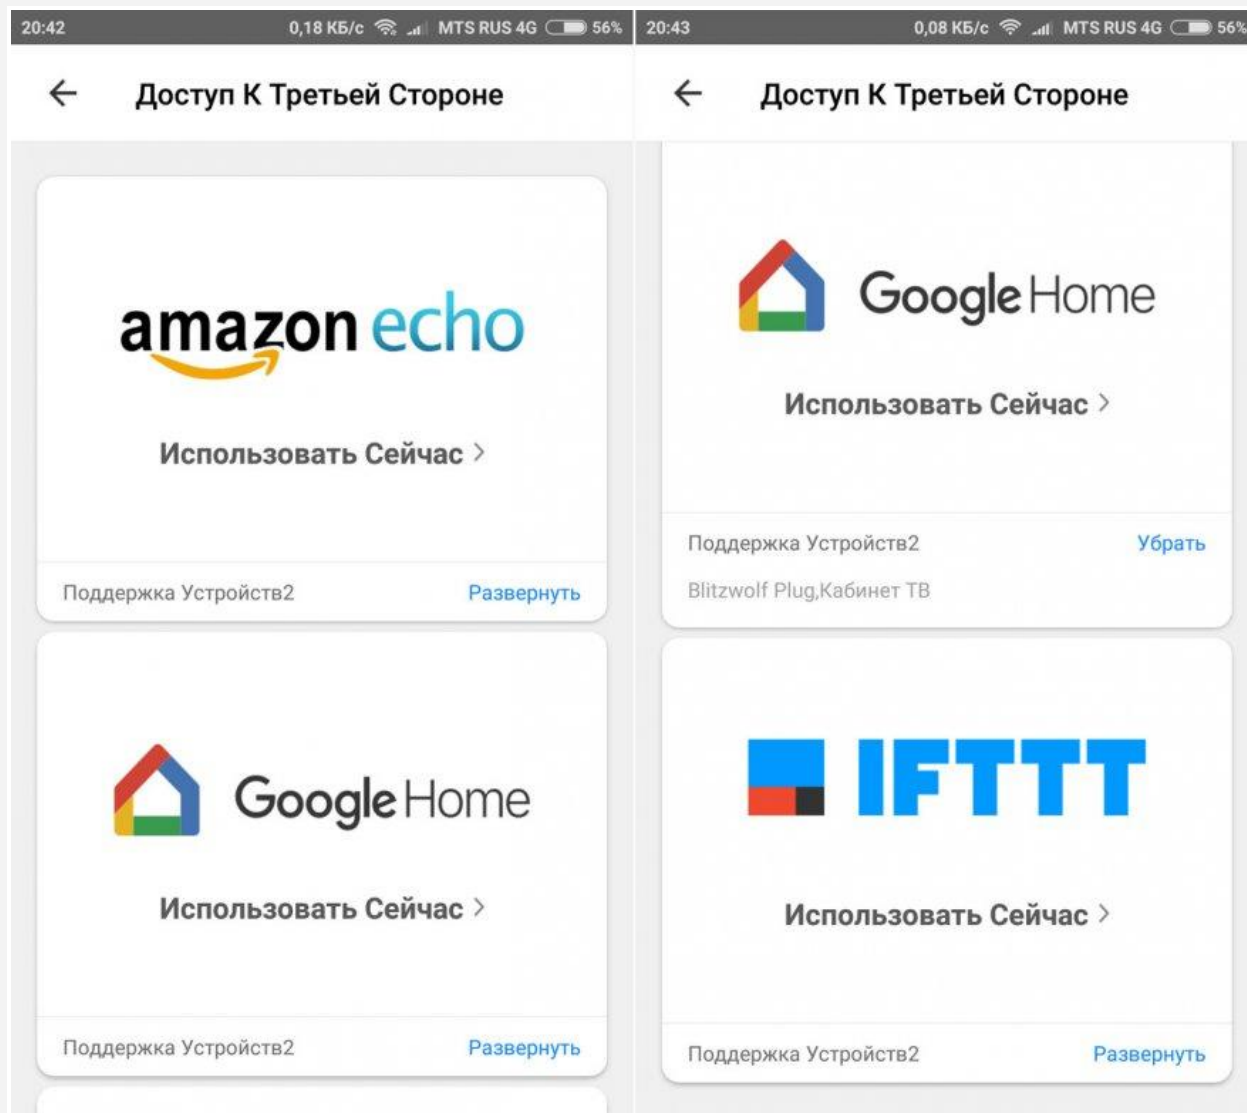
20:42 0,18 КБ/с MTS RUS 4G 56%

←

Доступ К Третьей Стороне

amazon echo

Использовать Сейчас >

Поддержка Устройств2 Развернуть

Google Home

Использовать Сейчас >

Поддержка Устройств2 Развернуть

20:43 0,08 КБ/с MTS RUS 4G 56%

←

Доступ К Третьей Стороне

Google Home

Использовать Сейчас >

Поддержка Устройств2 Убрать

Blitzwolf Plug,Кабинет ТВ

IFTTT

Использовать Сейчас >

Поддержка Устройств2 Развернуть